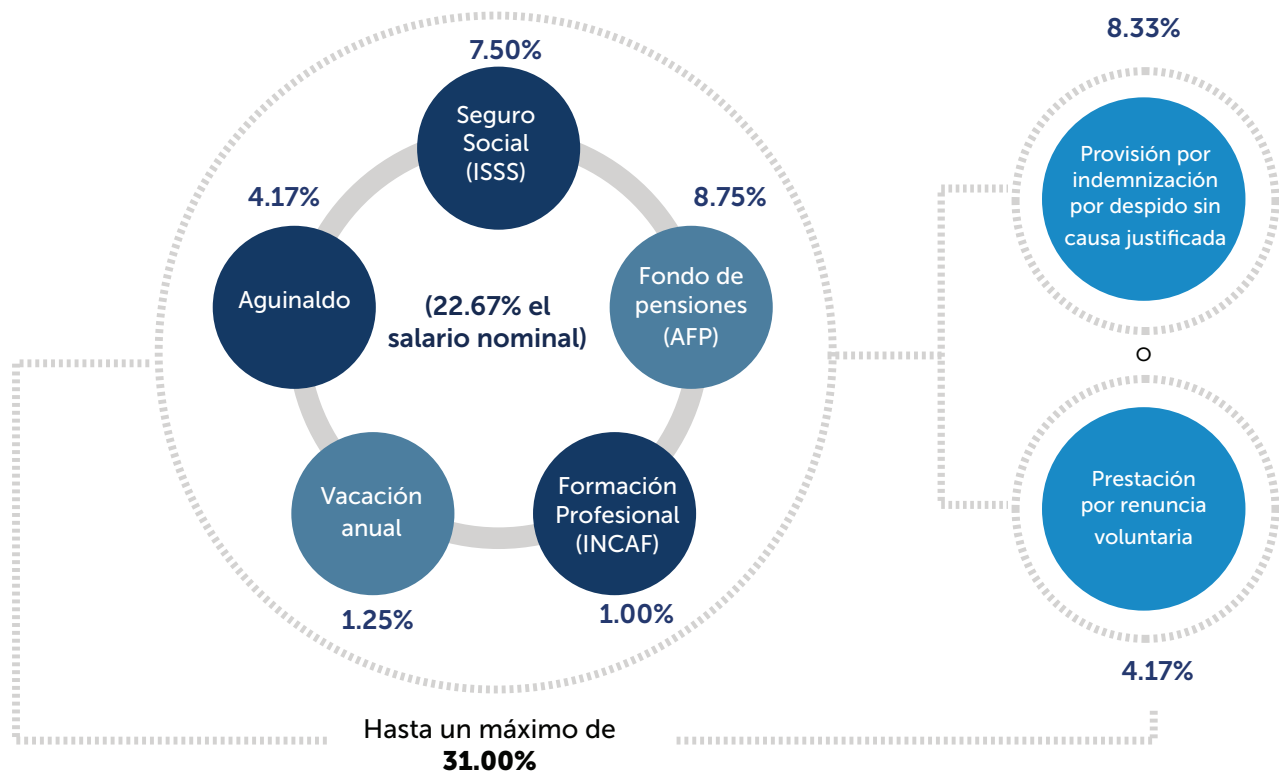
7.50%

Seguro Social (ISSS)

4.17%

8.75%

Aguinaldo

(22.67% el salario nominal)

Fondo de pensiones (AFP)

Vacación anual

Formación Profesional (INCAF)

1.25%

1.00%

8.33%

Provisión por indemnización por despido sin causa justificada

o

Prestación por renuncia voluntaria

4.17%

Hasta un máximo de
**31.00%**